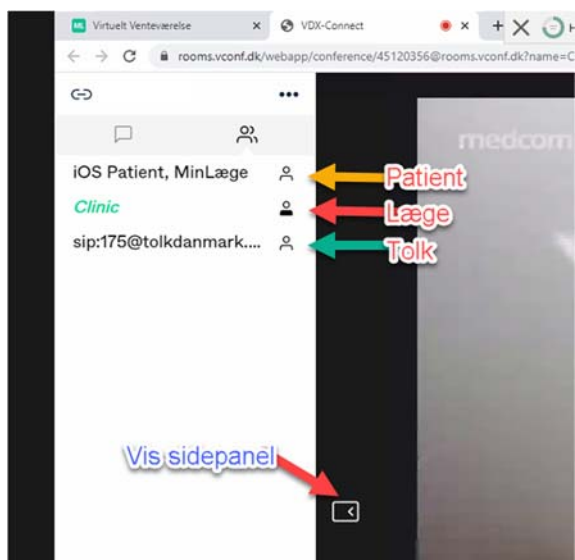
ML Virtuelt Venteværelse ×
VDX-Connect ×
+
rooms.vconf.dk/webapp/conference/45120356@rooms.vconf.dk?name=C

iOS Patient, MinLæge
Clinic
sip:175@tolkdanmark....

Patient
Læge
Tolk

medcom

Vis sidepanel